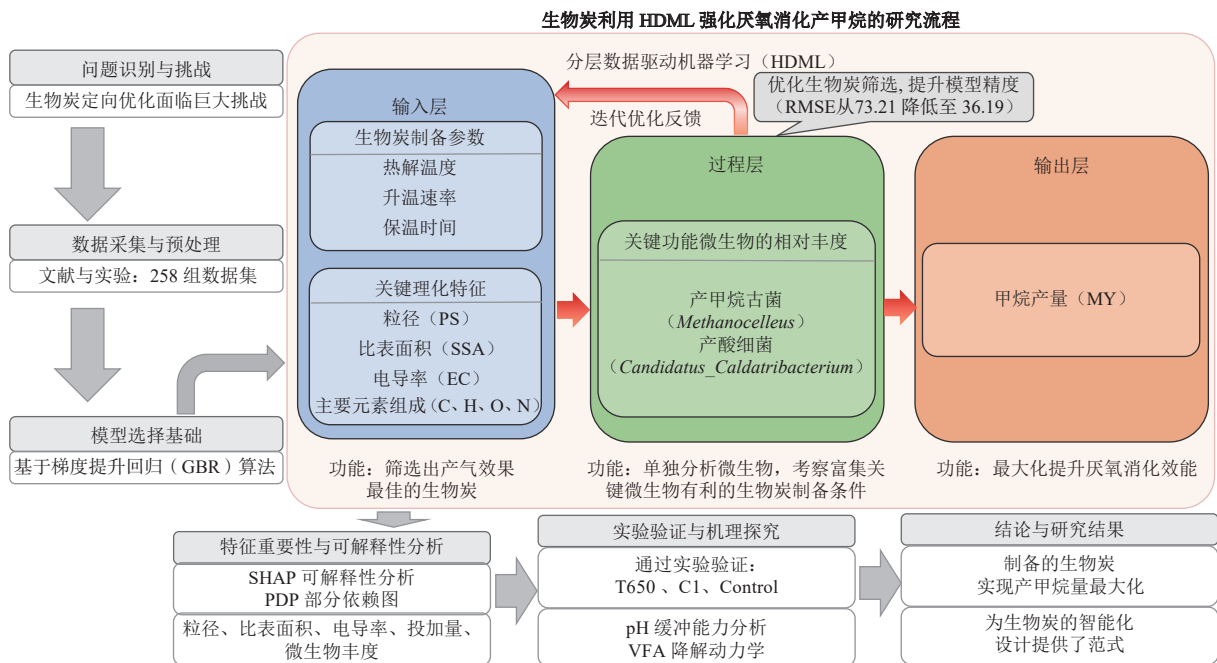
生物炭利用 HDML 强化厌氧消化产甲烷的研究流程

问题识别与挑战
生物炭定向优化面临巨大挑战

数据采集与预处理
文献与实验：258 组数据集

模型选择基础
基于梯度提升回归（GBR）算法

分层数据驱动机器学习（HDML）

优化生物炭筛选, 提升模型精度（RMSE从73.21 降低至 36.19）

迭代优化反馈

输入层
生物炭制备参数
热解温度
升温速率
保温时间

关键理化特征
粒径（PS）
比表面积（SSA）
电导率（EC）
主要元素组成（C、H、O、N）

过程层
关键功能微生物的相对丰度
产甲烷古菌
（*Methanocelleus*）
产酸细菌
（*Candidatus_Caldatribacterium*）

输出层
甲烷产量（MY）

功能：筛选出产气效果最佳的生物炭

功能：单独分析微生物，考察富集关键微生物有利的生物炭制备条件

功能：最大化提升厌氧消化效能

特征重要性与可解释性分析
SHAP 可解释性分析
PDP 部分依赖图
粒径、比表面积、电导率、投加量、微生物丰度

实验验证与机理探究
通过实验验证：
T650 、C1、Control
pH 缓冲能力分析
VFA 降解动力学

结论与研究结果
制备的生物炭
实现产甲烷量最大化
为生物炭的智能化
设计提供了范式